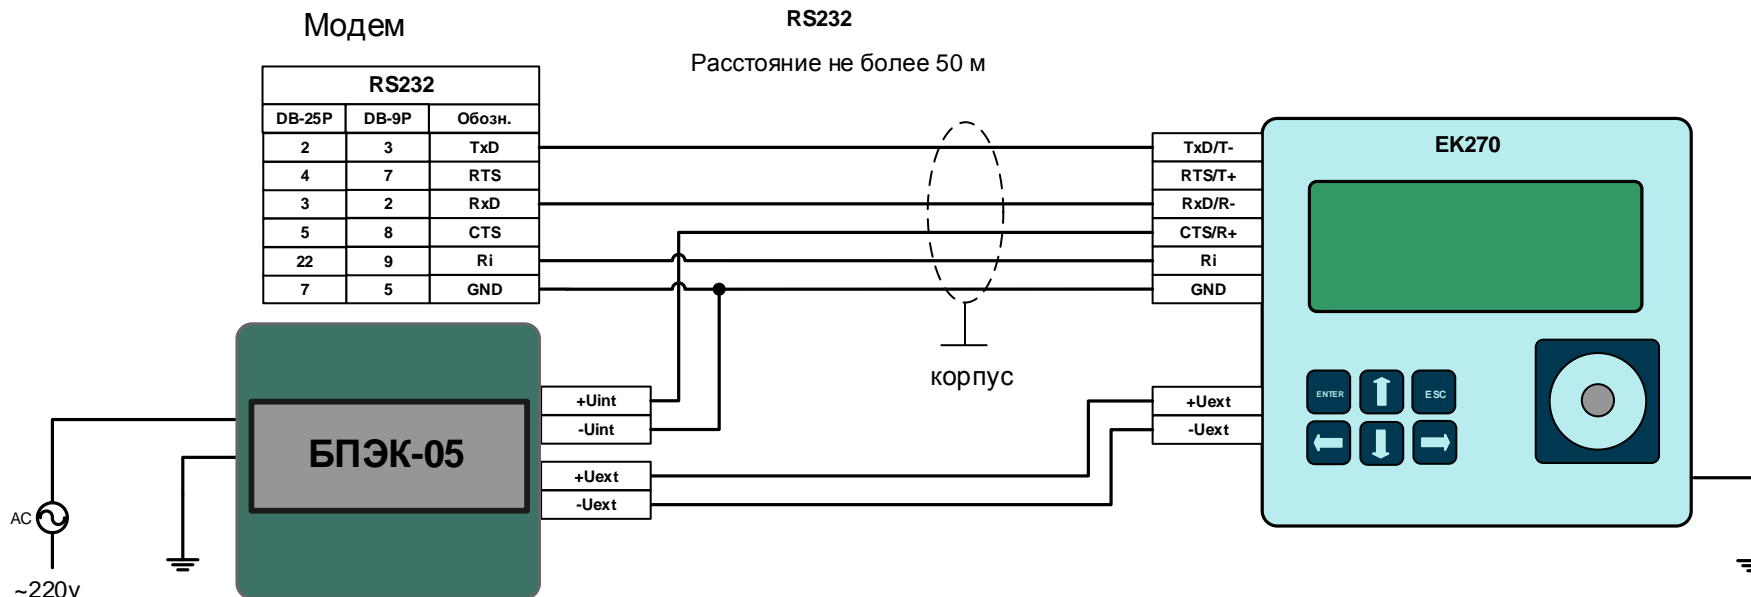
Модем

RS232

Расстояние не более 50 м

| RS232 | | |
|---|---|---|
| DB-25P | DB-9P | Обозн. |
| 2 | 3 | TxD |
| 4 | 7 | RTS |
| 3 | 2 | RxD |
| 5 | 8 | CTS |
| 22 | 9 | Ri |
| 7 | 5 | GND |

TxD/T-
RTS/T+
RxD/R-
CTS/R+
Ri
GND

EK270

корпус

+Uint
-Uint
+Uext
-Uext

+Uext
-Uext

ENTER
ESC

БПЭК-05

AC

~220v